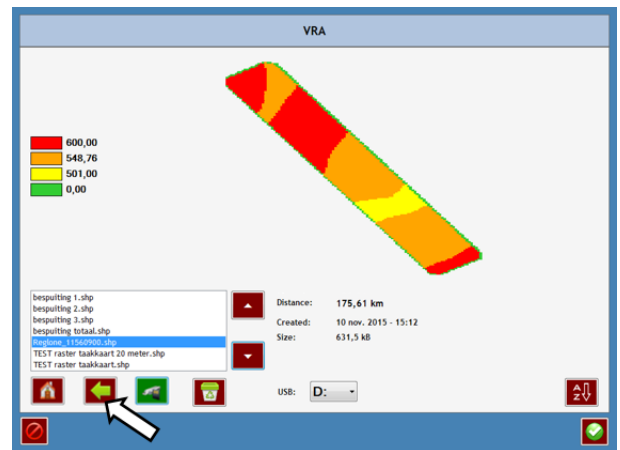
VRA

600,00
548,76
501,00
0,00

bespuiting 1.shp
bespuiting 2.shp
bespuiting 3.shp
bespuiting totaal.shp
Reglone_11560900.shp
TEST raster taakkaart 20 meter.shp
TEST raster taakkaart.shp

Distance: 175,61 km
Created: 10 nov. 2015 - 15:12
Size: 631,5 kB

USB: D:

A Z